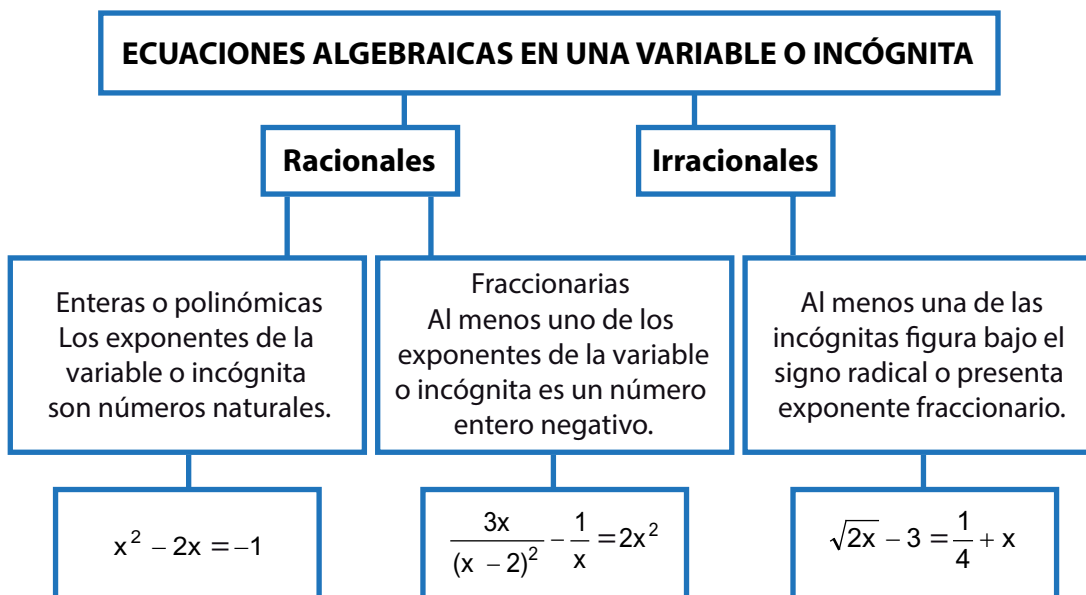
ECUACIONES ALGEBRAICAS EN UNA VARIABLE O INCÓGNITA

Racionales

Irracionales

Enteras o polinómicas
Los exponentes de la variable o incógnita son números naturales.

Fraccionarias
Al menos uno de los exponentes de la variable o incógnita es un número entero negativo.

Al menos una de las incógnitas figura bajo el signo radical o presenta exponente fraccionario.

$x^2 - 2x = -1$

$\frac{3x}{(x-2)^2} - \frac{1}{x} = 2x^2$

$\sqrt{2x} - 3 = \frac{1}{4} + x$